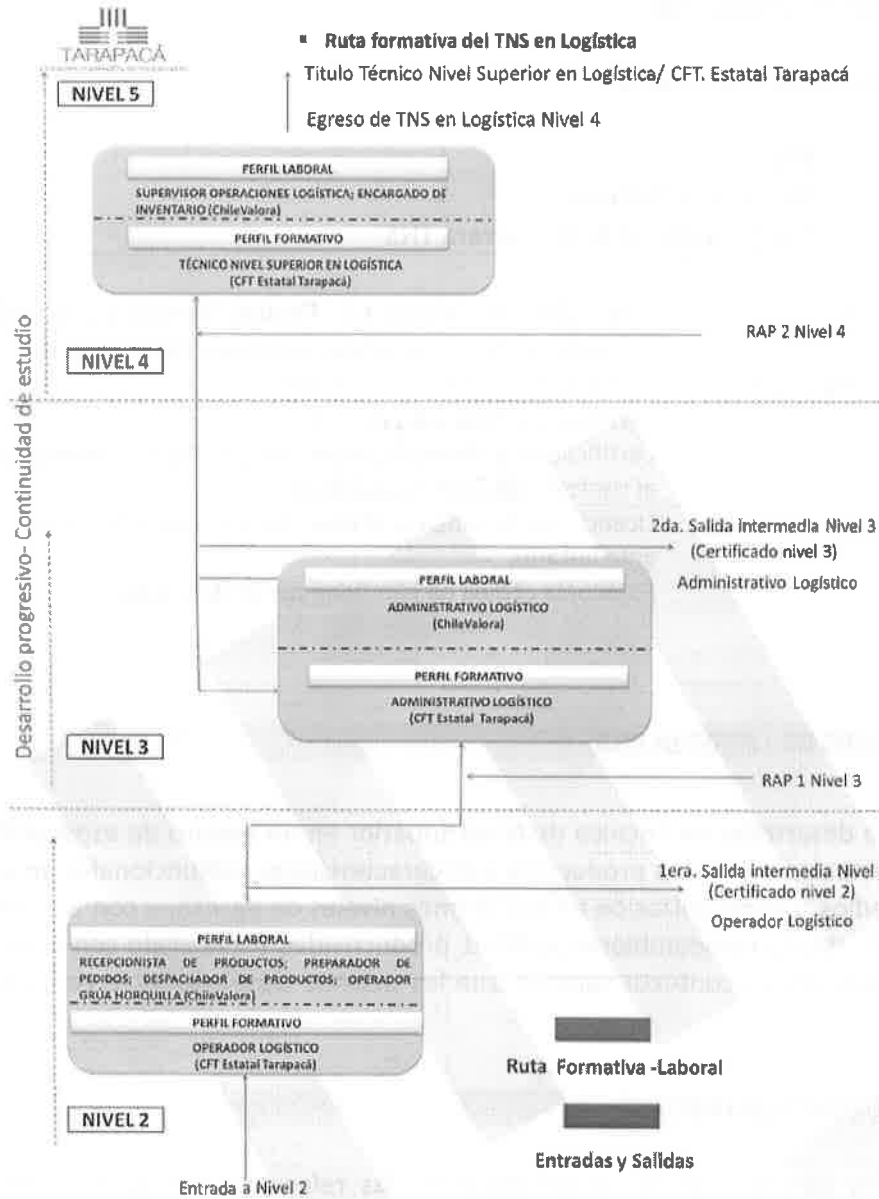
TARAPACÁ

▪ Ruta formativa del TNS en Logística

Titulo Técnico Nivel Superior en Logística/ CFT. Estatal Tarapacá

Egreso de TNS en Logística Nivel 4

NIVEL 5

PERFIL LABORAL
SUPERVISOR OPERACIONES LOGÍSTICA; ENCARGADO DE INVENTARIO (ChileValora)

PERFIL FORMATIVO
TÉCNICO NIVEL SUPERIOR EN LOGÍSTICA (CFT Estatal Tarapacá)

RAP 2 Nivel 4

NIVEL 4

Desarrollo progresivo- Continuidad de estudio

2da. Salida intermedia Nivel 3 (Certificado nivel 3)
Administrativo Logístico

PERFIL LABORAL
ADMINISTRATIVO LOGÍSTICO (ChileValora)

PERFIL FORMATIVO
ADMINISTRATIVO LOGÍSTICO (CFT Estatal Tarapacá)

NIVEL 3

RAP 1 Nivel 3

1era. Salida intermedia Nivel (Certificado nivel 2)
Operador Logístico

PERFIL LABORAL
RECEPCIONISTA DE PRODUCTOS; PREPARADOR DE PEDIDOS; DESPACHADOR DE PRODUCTOS; OPERADOR GRÚA HORQUILLA (ChileValora)

PERFIL FORMATIVO
OPERADOR LOGÍSTICO (CFT Estatal Tarapacá)

Ruta Formativa -Laboral

Entradas y Salidas

NIVEL 2

Entrada a Nivel 2